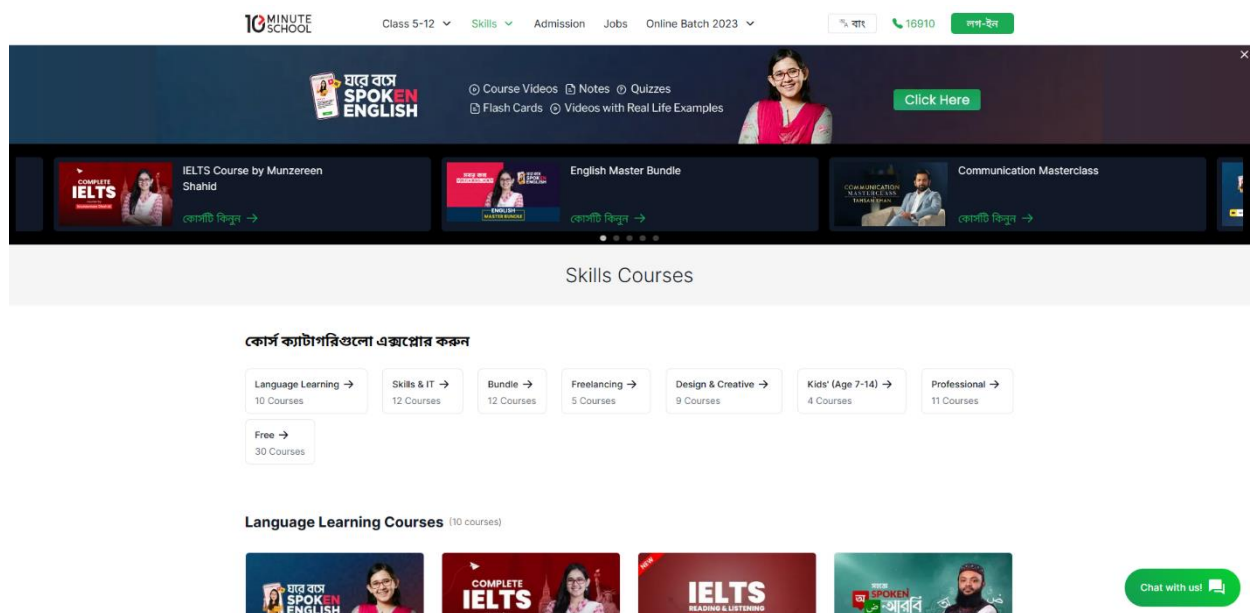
10 MINUTE SCHOOL

Class 5-12 Skills Admission Jobs Online Batch 2023

বাং 16910 লগ-ইন

ঘরে বসে SPOKEN ENGLISH

Course Videos Notes Quizzes
Flash Cards Videos with Real Life Examples

Click Here

COMPLETE IELTS

IELTS Course by Munzereen Shahid

কোর্সটি কিনুন →

ঘরে বসে SPOKEN ENGLISH
ENGLISH MASTER BUNDLE

English Master Bundle

কোর্সটি কিনুন →

COMMUNICATION MASTERCLASS
TAHSAN KHAN

Communication Masterclass

কোর্সটি কিনুন →

Skills Courses

কোর্স ক্যাটাগরিগুলো এক্সপ্লোর করুন

Language Learning → 10 Courses
Skills & IT → 12 Courses
Bundle → 12 Courses
Freelancing → 5 Courses
Design & Creative → 9 Courses
Kids' (Age 7-14) → 4 Courses
Professional → 11 Courses
Free → 30 Courses

Language Learning Courses (10 courses)

ঘরে বসে SPOKEN ENGLISH

COMPLETE IELTS

NEW
IELTS
READING & LISTENING

SPOKEN আরবি

Chat with us!